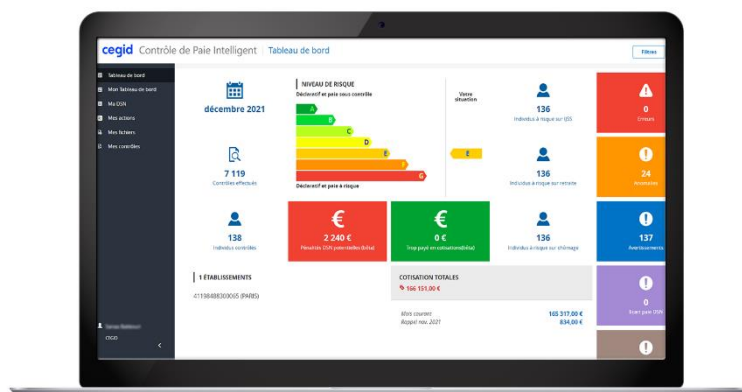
cegid Contrôle de Paie Intelligent | Tableau de bord

Filtres

Tableau de bord
Mon Tableau de bord
Ma DSN
Mes actions
Mes fichiers
Mes contrôles

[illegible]
CEGID

décembre 2021

7 119
Contrôles effectués

138
Individus contrôlés

NIVEAU DE RISQUE
Déclaratif et paie sous contrôle
A
B
C
D
E
F
G
Déclaratif et paie à risque

Votre situation
E

136
Individus à risque sur USS

136
Individus à risque sur retraite

136
Individus à risque sur chômage

0
Erreurs

24
Anomalies

137
Avertissements

0
Écart paie/DSN

€
2 240 €
Pénalités DSN potentielles (total)

€
0 €
Trop payé en cotisation (total)

1 ÉTABLISSEMENTS
41938480300065 (PARIS)

COTISATION TOTALES
166 151,00 €

Mois courant
Rappel nov. 2021
165 317,00 €
834,00 €